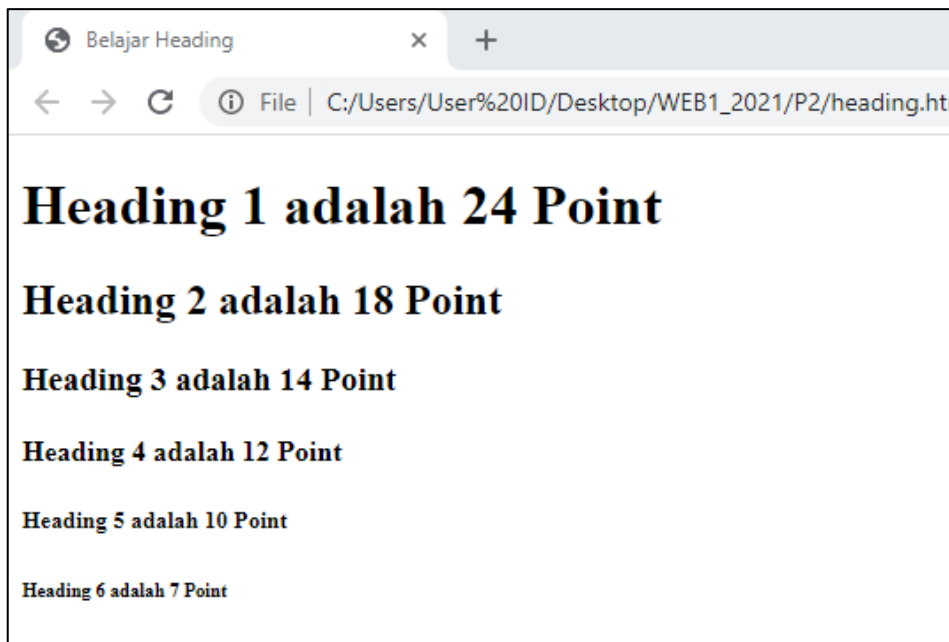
Belajar Heading ×
+
← → C ⓘ File | C:/Users/User%20ID/Desktop/WEB1_2021/P2/heading.ht

# Heading 1 adalah 24 Point

## Heading 2 adalah 18 Point

### Heading 3 adalah 14 Point

#### Heading 4 adalah 12 Point

##### Heading 5 adalah 10 Point

###### Heading 6 adalah 7 Point